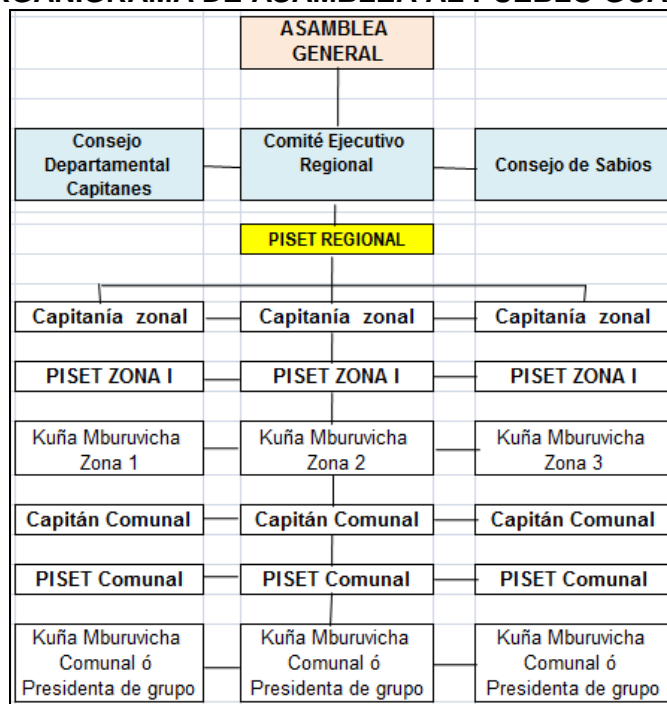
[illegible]GANIGRAMA DE ASAMBLEA AL PUEBLO GUA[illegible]

ASAMBLEA GENERAL

Consejo Departamental Capitanes

Comité Ejecutivo Regional

Consejo de Sabios

PISET REGIONAL

Capitanía zonal

Capitanía zonal

Capitanía zonal

PISET ZONA I

PISET ZONA I

PISET ZONA I

Kuña Mburuvicha Zona 1

Kuña Mburuvicha Zona 2

Kuña Mburuvicha Zona 3

Capitán Comunal

Capitán Comunal

Capitán Comunal

PISET Comunal

PISET Comunal

PISET Comunal

Kuña Mburuvicha Comunal ó Presidenta de grupo

Kuña Mburuvicha Comunal ó Presidenta de grupo

Kuña Mburuvicha Comunal ó Presidenta de grupo